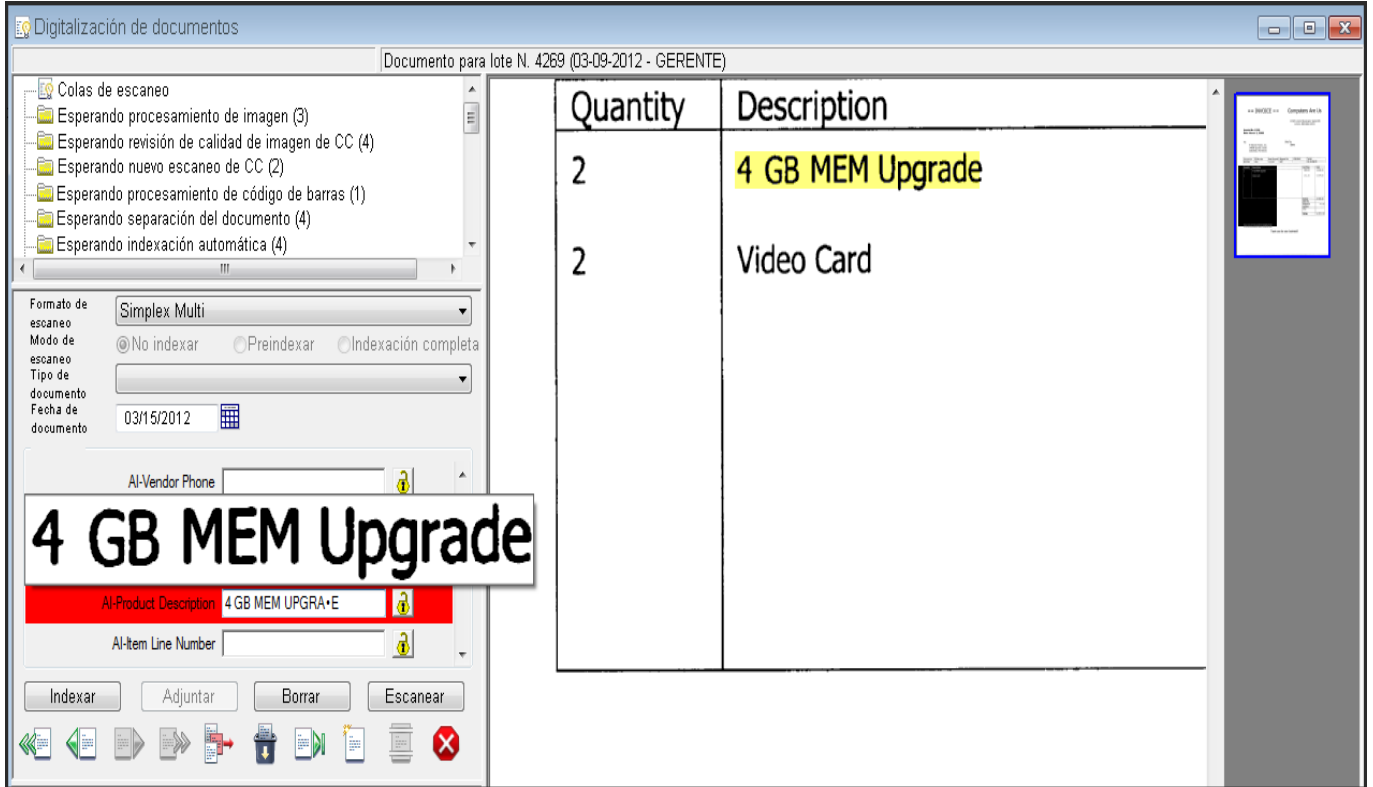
Digitalización de documentos

Documento para lote N. 4269 (03-09-2012 - GERENTE)

Colas de escaneo
Esperando procesamiento de imagen (3)
Esperando revisión de calidad de imagen de CC (4)
Esperando nuevo escaneo de CC (2)
Esperando procesamiento de código de barras (1)
Esperando separación del documento (4)
Esperando indexación automática (4)

Formato de escaneo: Simplex Multi
Modo de escaneo: No indexar | Preindexar | Indexación completa
Tipo de documento
Fecha de documento: 03/15/2012

AI-Vendor Phone

4 GB MEM Upgrade

AI-Product Description: 4 GB MEM UPGRA•E
AI-Item Line Number

Indexar | Adjuntar | Borrar | Escanear

| Quantity | Description |
|---|---|
| 2 | 4 GB MEM Upgrade |
| 2 | Video Card |